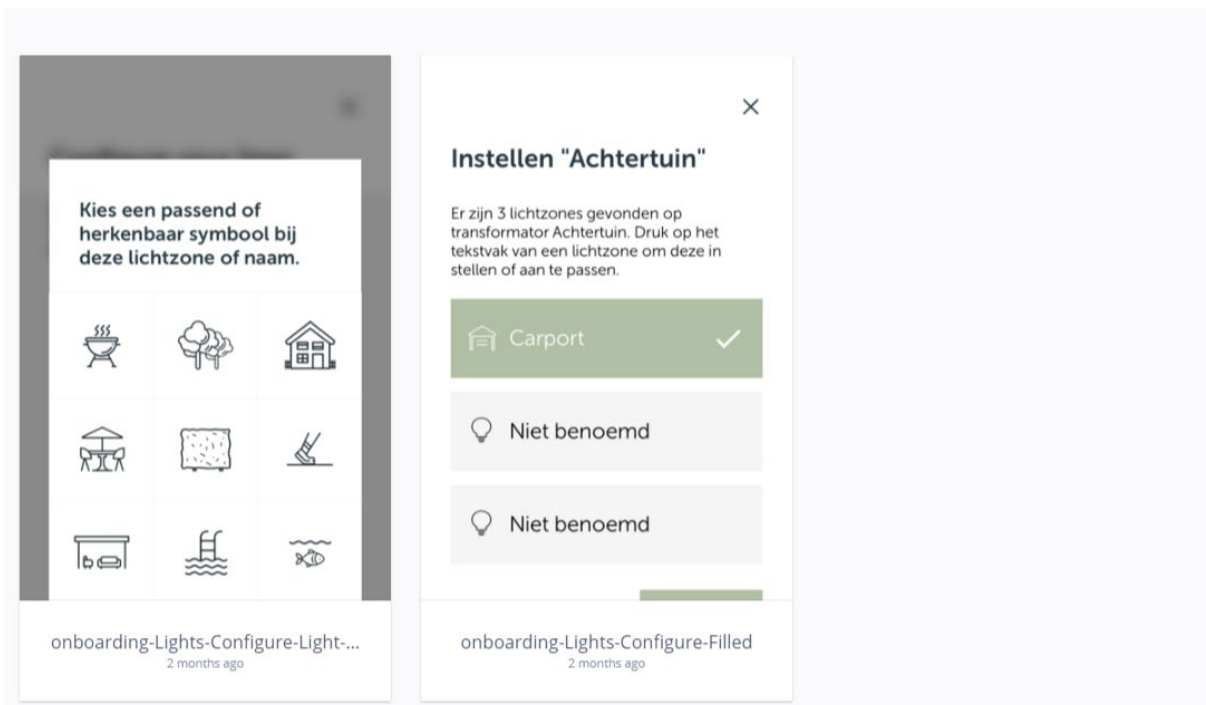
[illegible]

Kies een passend of herkenbaar symbool bij deze lichtzone of naam.

onboarding-Lights-Configure-Light-...
2 months ago

×

Instellen "Achtertuin"

Er zijn 3 lichtzones gevonden op transformator Achtertuin. Druk op het tekstvak van een lichtzone om deze in stellen of aan te passen.

Carport

Niet benoemd

Niet benoemd

onboarding-Lights-Configure-Filled
2 months ago